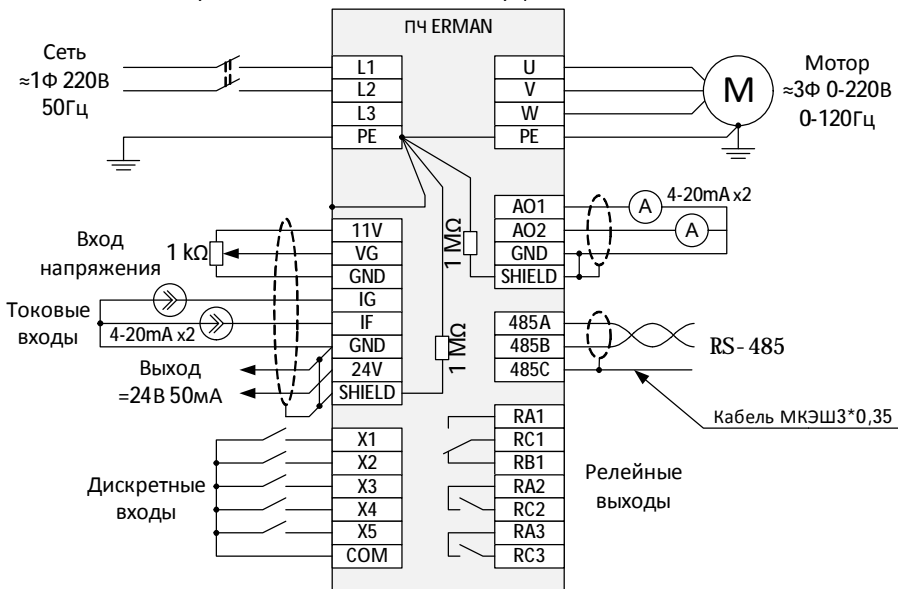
ПЧ ERMAN

Сеть
≈1Ф 220В
50Гц

L1
L2
L3
PE

U
V
W
PE

M

Мотор
≈3Ф 0-220В
0-120Гц

AO1
AO2
GND
SHIELD

A
A
4-20mA x2

1 MΩ

Вход
напряжения

1 kΩ

11V
VG
GND
IG
IF
GND
24V
SHIELD

Токовые
входы

4-20mA x2

Выход
=24В 50мА

1 MΩ

485A
485B
485C

RS-485

Кабель МКЭШ3*0,35

RA1
RC1
RB1
RA2
RC2
RA3
RC3

Релейные
выходы

Дискретные
входы

X1
X2
X3
X4
X5
COM